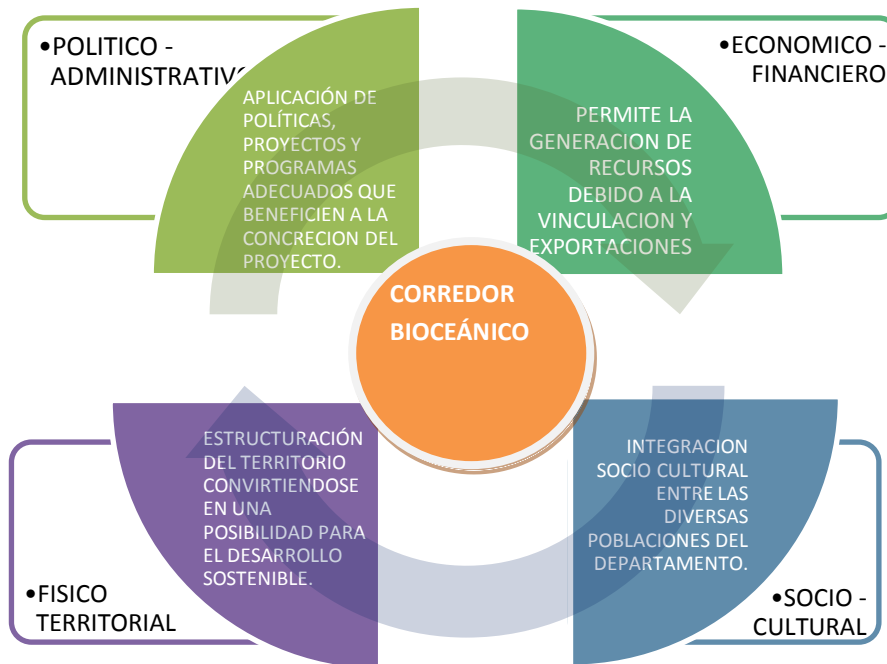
•POLITICO - ADMINISTRATIVO

APLICACIÓN DE POLÍTICAS, PROYECTOS Y PROGRAMAS ADECUADOS QUE BENEFICIEN A LA CONCRECION DEL PROYECTO.

•ECONOMICO - FINANCIERO

PERMITE LA GENERACION DE RECURSOS DEBIDO A LA VINCULACION Y EXPORTACIONES

CORREDOR BIOCEÁNICO

ESTRUCTURACIÓN DEL TERRITORIO CONVIRTIENDOSE EN UNA POSIBILIDAD PARA EL DESARROLLO SOSTENIBLE.

•FISICO TERRITORIAL

INTEGRACION SOCIO CULTURAL ENTRE LAS DIVERSAS POBLACIONES DEL DEPARTAMENTO.

•SOCIO - CULTURAL